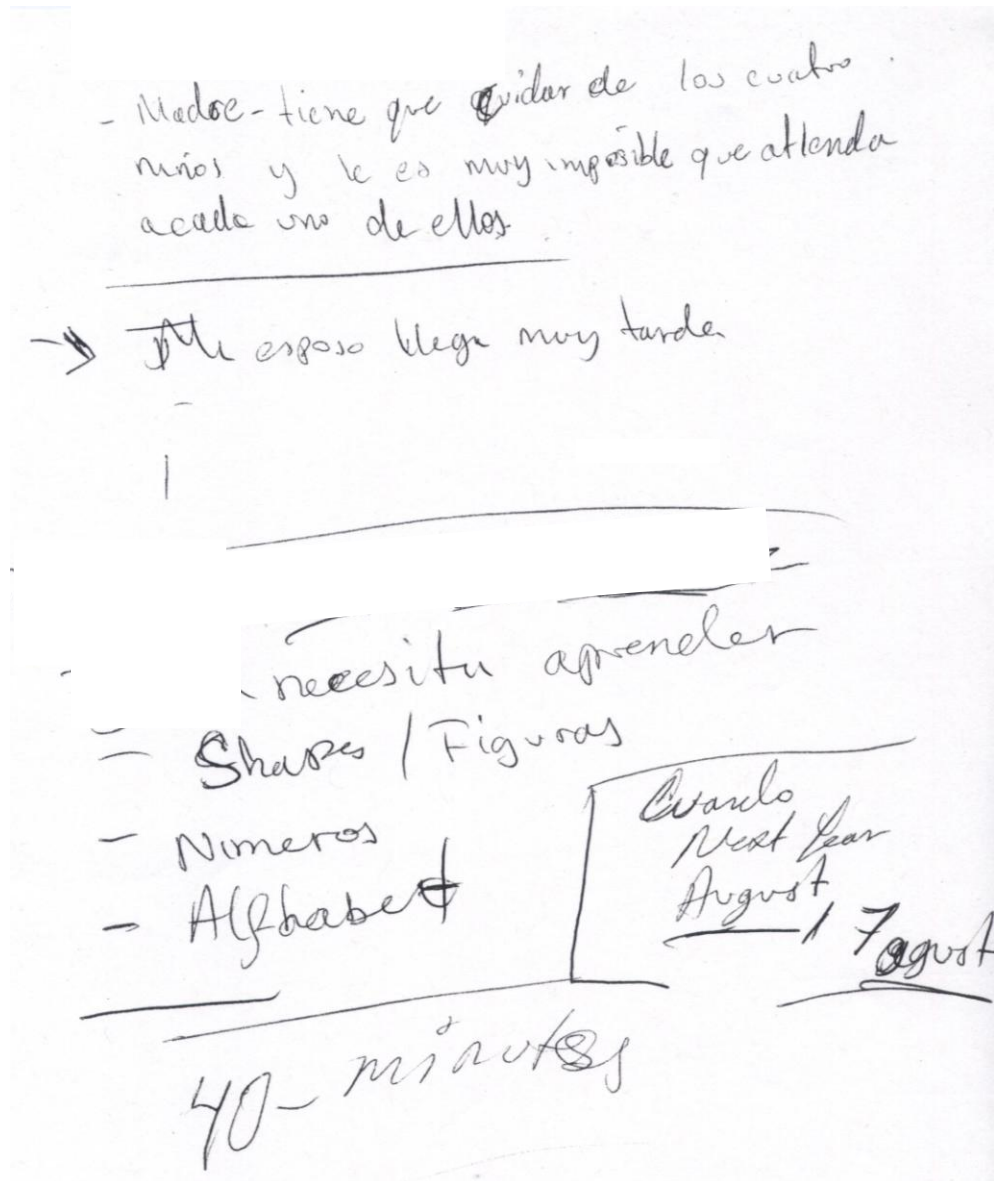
- Madre - tiene que cuidar de los cuatro niños y le es muy imposible que attenda a cada uno de ellos

→ Mi esposo llega muy tarde

necesita aprender
= Shapes / Figuras
- Nimeros
- Alfhabet

Cuando
Next Year
August
17 agust

40 - minutos